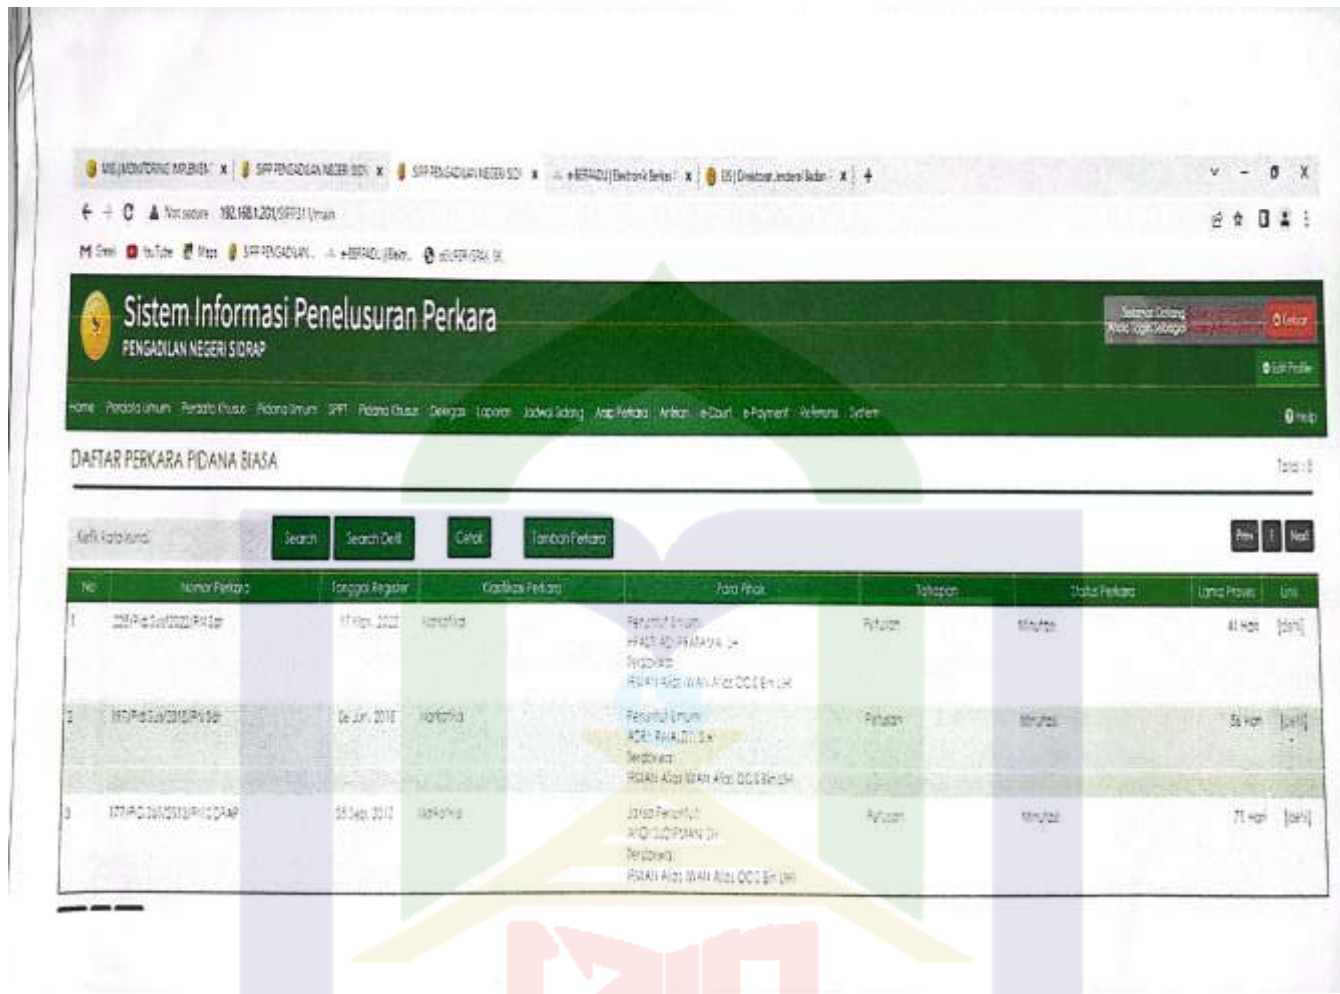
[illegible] x | SIPP PENGADILAN NEGERI SIDI x | SIPP PENGADILAN NEGERI SIDI x | e-BERPADU | Elektronik Berkas x | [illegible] x | +

Not secure 192.168.1.201/SIPP311/main

Gmail YouTube Maps SIPP PENGADILAN... e-BERPADU | Elektr... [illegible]

Sistem Informasi Penelusuran Perkara
PENGADILAN NEGERI SIDRAP

Selamat Datang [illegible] Keluar
Edit Profile

Home Perdata Umum Perdata Khusus Pidana Umum SPPT Pidana Khusus Delegasi Laporan Jadwal Sidang Arsip Perkara Arahan e-Court e-Payment Referensi Sistem Help

DAFTAR PERKARA PIDANA BIASA

Total : 3

Ketik Kata Kunci

Search Search Detil Cetak Tambah Perkara

Prev 1 Next

| No | Nomor Perkara | Tanggal Register | Klasifikasi Perkara | Para Pihak | Tahapan | Status Perkara | Lama Proses | Link |
|---|---|---|---|---|---|---|---|---|
| 1 | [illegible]/Pid.Sus/2022/PN Sdr | 17 Nov. 2022 | Narkotika | Penuntut Umum: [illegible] Terdakwa: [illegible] Alias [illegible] | Putusan | Minutasi | 41 Hari | [detil] |
| 2 | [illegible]/Pid.Sus/2018/PN Sdr | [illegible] Jun. 2018 | Narkotika | Penuntut Umum: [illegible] Terdakwa: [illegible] Alias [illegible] | Putusan | Minutasi | 56 Hari | [detil] |
| 3 | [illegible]/Pid.Sus/2013/PN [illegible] | 23 Sep. 2013 | Narkotika | Jaksa Penuntut: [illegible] Terdakwa: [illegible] Alias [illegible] | Putusan | Minutasi | 71 Hari | [detil] |